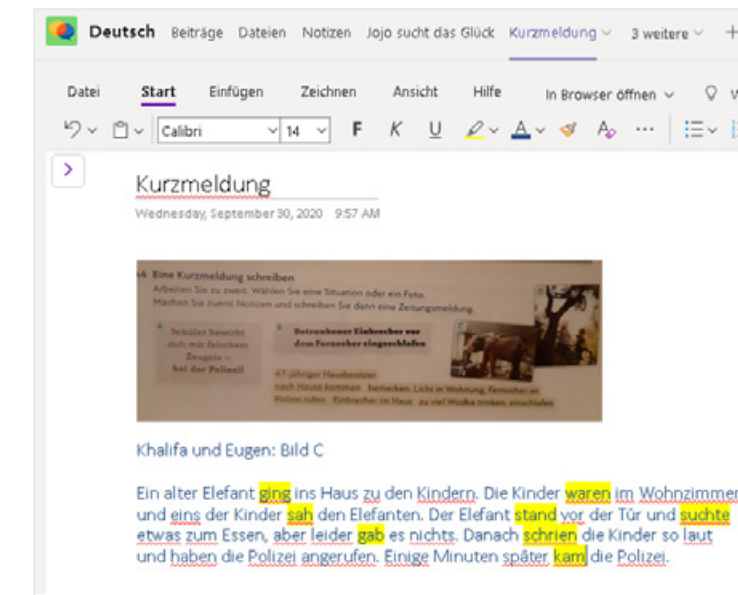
Deutsch Beiträge Dateien Notizen Jojo sucht das Glück Kurzmeldung 3 weitere +

Datei Start Einfügen Zeichnen Ansicht Hilfe In Browser öffnen

Calibri 14 F K U

Kurzmeldung

Wednesday, September 30, 2020 9:57 AM

14 Eine Kurzmeldung schreiben

Arbeiten Sie zu zweit. Wählen Sie eine Situation oder ein Foto. Machen Sie zuerst Notizen und schreiben Sie dann eine Zeitungsmeldung.

A Schüler bezahlt sich mit falschen Zeugnis – bei der Polizei!

B Betrunkener Einbrecher vor dem Fernseher eingeschlafen

47-jähriger Hausbesitzer nach Hause kommen bemerken: Licht in Wohnung, Fernseher an Polizei rufen Einbrecher im Haus zu viel Wodka trinken, einschlafen

C

Khalifa und Eugen: Bild C

Ein alter Elefant ging ins Haus zu den Kindern. Die Kinder waren im Wohnzimmer und eins der Kinder sah den Elefanten. Der Elefant stand vor der Tür und suchte etwas zum Essen, aber leider gab es nichts. Danach schrien die Kinder so laut und haben die Polizei angerufen. Einige Minuten später kam die Polizei.